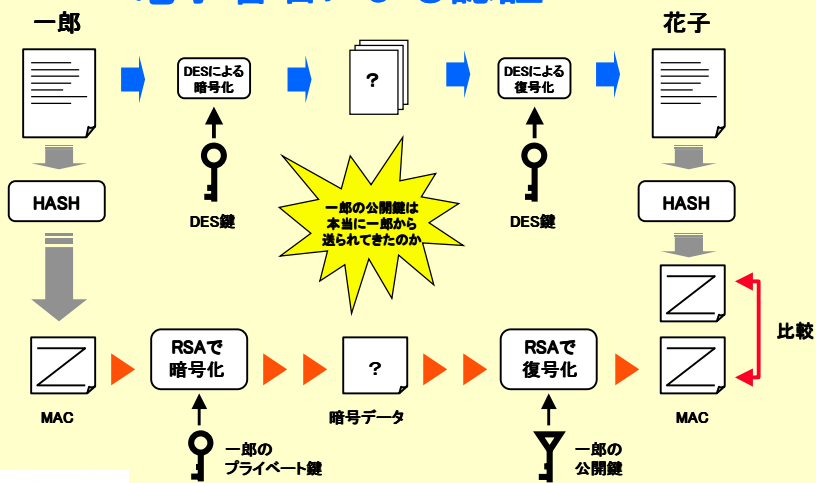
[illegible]

一郎

花子

DESによる暗号化

?

DESによる復号化

DES鍵

一郎の公開鍵は本当に一郎から送られてきたのか

DES鍵

HASH

HASH

比較

RSAで暗号化

?

RSAで復号化

MAC

暗号データ

MAC

一郎のプライベート鍵

一郎の公開鍵